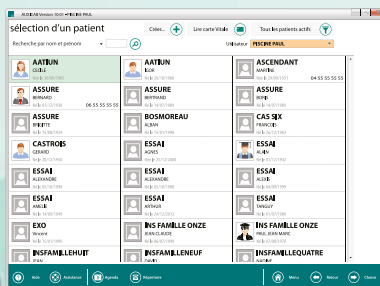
ALGOM Version 10.01 • PISCINE PAUL

sélection d'un patient

Créer...

Lire carte Vitale

Tous les patients actifs

Recherche par nom et prénom

Utilisateur PISCINE PAUL

AATBUN
CUBLE
Né le 01/01/1988

ASSURE
BERNARD
Né le 02/12/1930 06 55 55 55 55

ASSURE
MYRIETTE
Né le 04/07/1981

CASTROJS
GERARD
Né le 03/07/1995

ESSAI
ALEXANDRE
Né le 02/12/1990

ESSAI
ANGLE
Né le 09/07/1995

EXO
Vincent
Né le 11/10/1977

INS FAMILLE LEHUIT

AATBUN
ELOR
Né le 02/01/1988

ASSURE
BERNARD
Né le 14/07/1989

BOSMOREAU
ALBAN
Né le 14/04/1983

ESSAI
AGNES
Né le 02/01/1980

ESSAI
ALINE
Né le 22/10/1988

ESSAI
ARTHUR
Né le 24/12/2012

INS FAMILLE ONZE
JEAN CLAUDE
Né le 09/12/1999

INS FAMILLE LLENEUF

ASCENDANT
MARTHE
Né le 29/01/1985 06 55 55 55 55

ASSURE
ROND
Né le 14/07/1989

CAS SIX
FRANCOIS
Né le 24/01/1982

ESSAI
ALAIN
Né le 02/07/1983

ESSAI
ALEXIS
Né le 02/02/1988

ESSAI
TANGUY
Né le 02/06/1985

INS FAMILLE ONZE
PAUL JEAN MARC
Né le 09/12/1999

INS FAMILLE LEQUATRE

Aide
Assistance
Agenda
Répertoire
Menu
Retour
Choisir